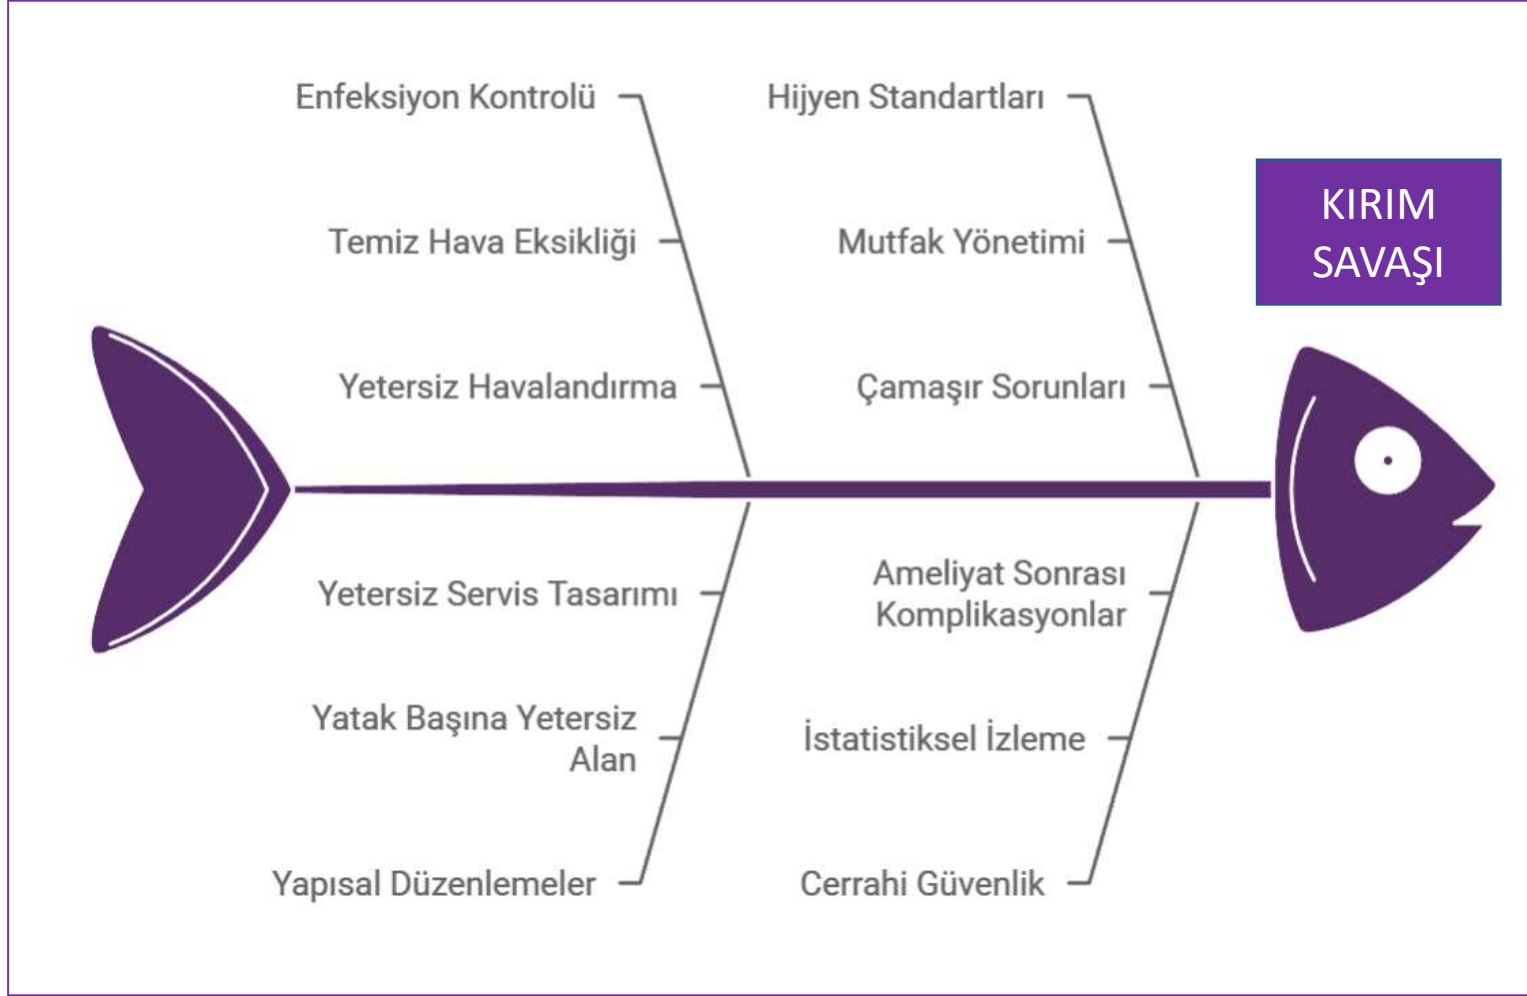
Enfeksiyon Kontrolü

Temiz Hava Eksikliği

Yetersiz Havalandırma

Hijyen Standartları

Mutfak Yönetimi

Çamaşır Sorunları

KIRIM SAVAŞI

Yetersiz Servis Tasarımı

Yatak Başına Yetersiz Alan

Yapısal Düzenlemeler

Ameliyat Sonrası Komplikasyonlar

İstatistiksel İzleme

Cerrahi Güvenlik